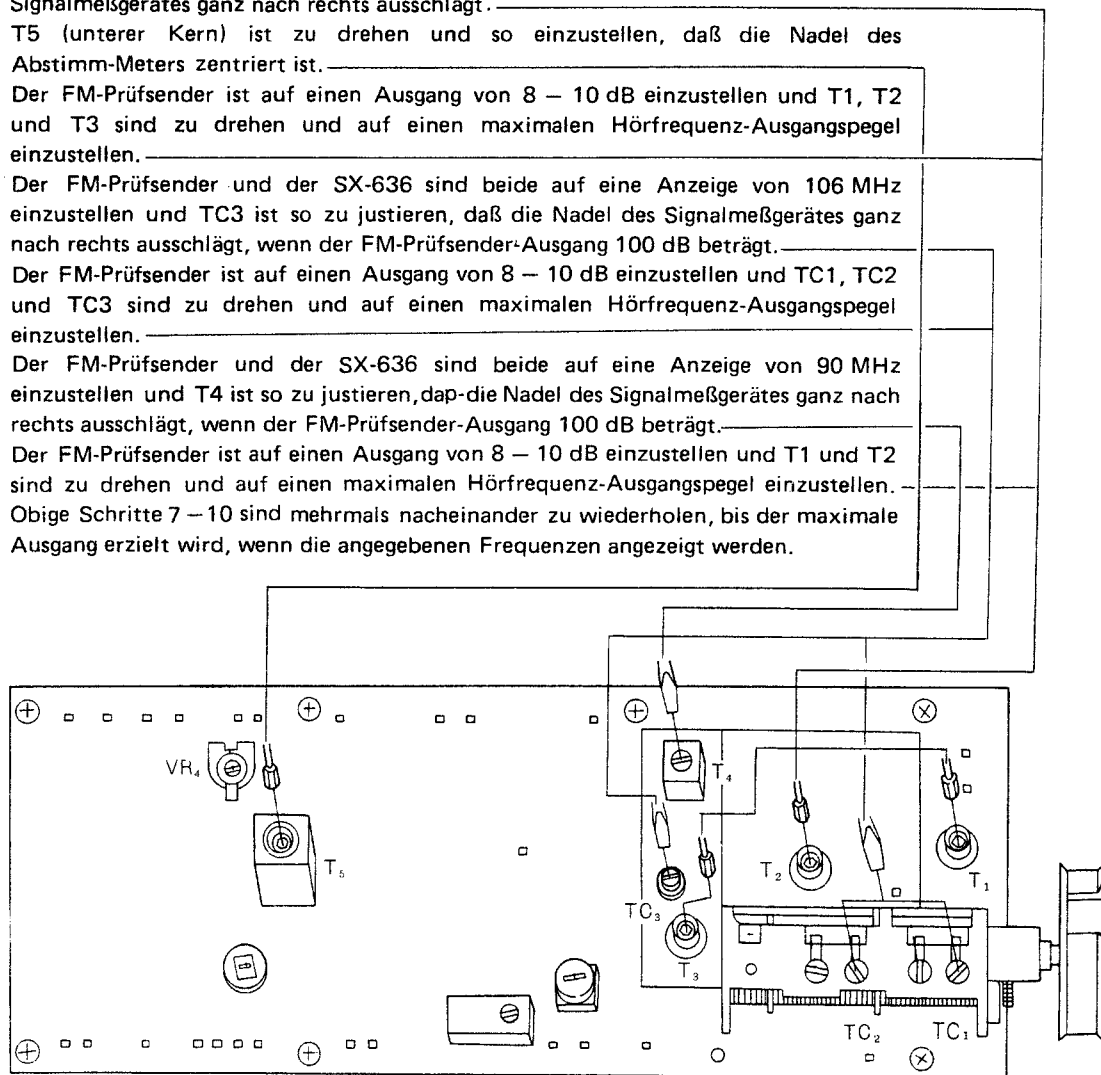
Signalmeßgerätes ganz nach rechts ausschlägt.

T5 (unterer Kern) ist zu drehen und so einzustellen, daß die Nadel des Abstimm-Meters zentriert ist.

Der FM-Prüfsender ist auf einen Ausgang von 8 – 10 dB einzustellen und T1, T2 und T3 sind zu drehen und auf einen maximalen Hörfrequenz-Ausgangspegel einzustellen.

Der FM-Prüfsender und der SX-636 sind beide auf eine Anzeige von 106 MHz einzustellen und TC3 ist so zu justieren, daß die Nadel des Signalmeßgerätes ganz nach rechts ausschlägt, wenn der FM-Prüfsender-Ausgang 100 dB beträgt.

Der FM-Prüfsender ist auf einen Ausgang von 8 – 10 dB einzustellen und TC1, TC2 und TC3 sind zu drehen und auf einen maximalen Hörfrequenz-Ausgangspegel einzustellen.

Der FM-Prüfsender und der SX-636 sind beide auf eine Anzeige von 90 MHz einzustellen und T4 ist so zu justieren, dap-die Nadel des Signalmeßgerätes ganz nach rechts ausschlägt, wenn der FM-Prüfsender-Ausgang 100 dB beträgt.

Der FM-Prüfsender ist auf einen Ausgang von 8 – 10 dB einzustellen und T1 und T2 sind zu drehen und auf einen maximalen Hörfrequenz-Ausgangspegel einzustellen.

Obige Schritte 7 – 10 sind mehrmals nacheinander zu wiederholen, bis der maximale Ausgang erzielt wird, wenn die angegebenen Frequenzen angezeigt werden.

VR$_4$
T$_5$
T$_4$
T$_2$
T$_1$
TC$_3$
T$_3$
TC$_2$
TC$_1$